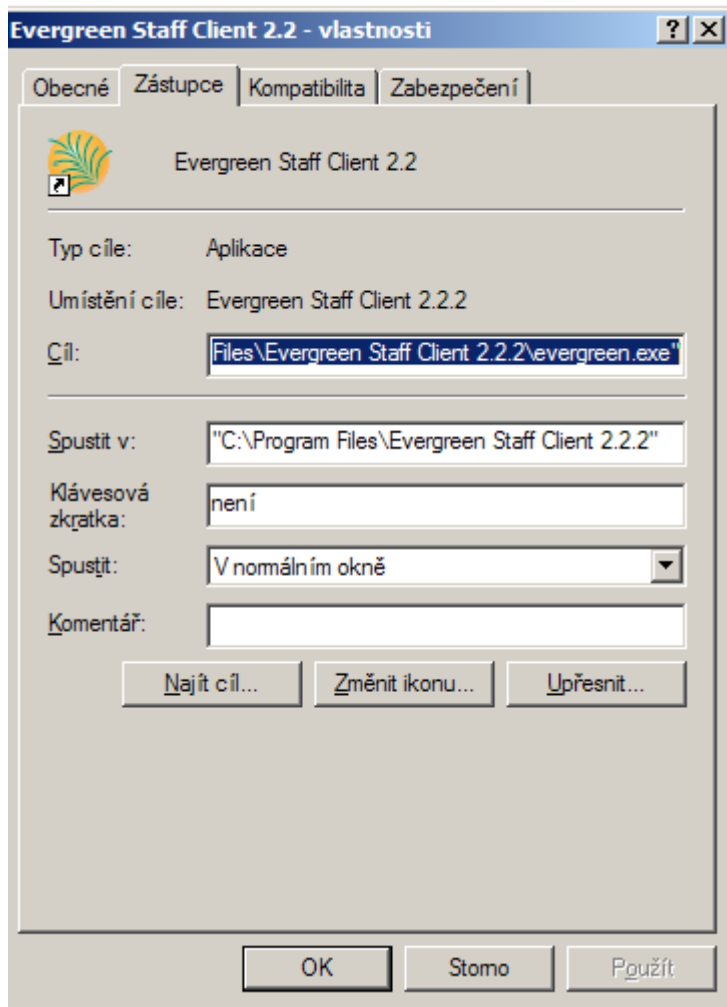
Evergreen Staff Client 2.2 - vlastnosti

?

Obecné | Zástupce | Kompatibilita | Zabezpečení

Evergreen Staff Client 2.2

Typ cíle: Aplikace

Umístění cíle: Evergreen Staff Client 2.2.2

Cíl: Files\Evergreen Staff Client 2.2.2\evergreen.exe"

Spustit v: "C:\Program Files\Evergreen Staff Client 2.2.2"

Klávesová zkratka: není

Spustit: V normálním okně

Komentář:

Najít cíl... | Změnit ikonu... | Upřesnit...

OK | Storno | Použít